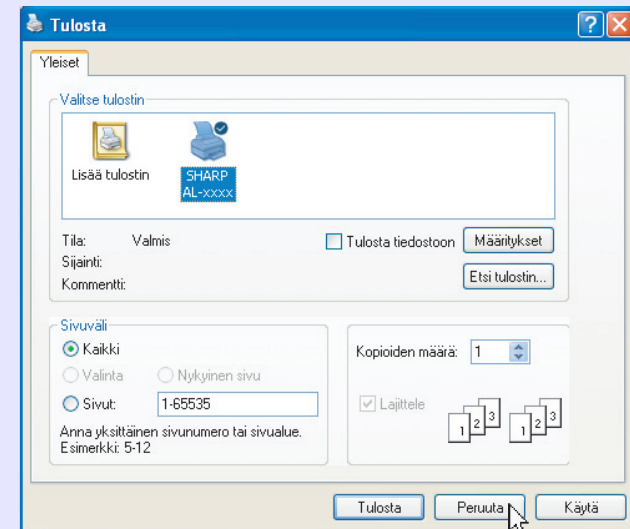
Tulosta

Yleiset

Valitse tulostin

Lisää tulostin

SHARP AL-xxxx

Tila: Valmis

Sijainti:

Kommentti:

Tulosta tiedostoon

Määritykset

Etsi tulostin...

Sivuväli

Kaikki

Valinta

Nykyinen sivu

Sivut: 1-65535

Anna yksittäinen sivunumero tai sivualue. Esimerkki: 5-12

Kopioiden määrä: 1

Lajittele

1 2 3 1 2 3

Tulosta

Peruuta

Käytä